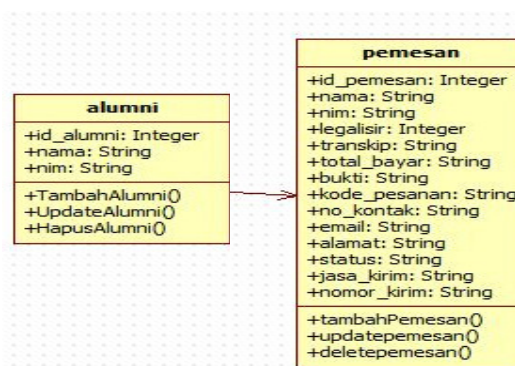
alumni
+id_alumni: Integer
+nama: String
+nim: String
+TambahAlumni()
+UpdateAlumni()
+HapusAlumni()

pemesan
+id_pemesan: Integer
+nama: String
+nim: String
+legalisir: Integer
+transkip: String
+total_bayar: String
+bukti: String
+kode_pesanan: String
+no_kontak: String
+email: String
+alamat: String
+status: String
+jasa_kirim: String
+nomor_kirim: String
+tambahPemesan()
+updatepemesan()
+deletepemesan()